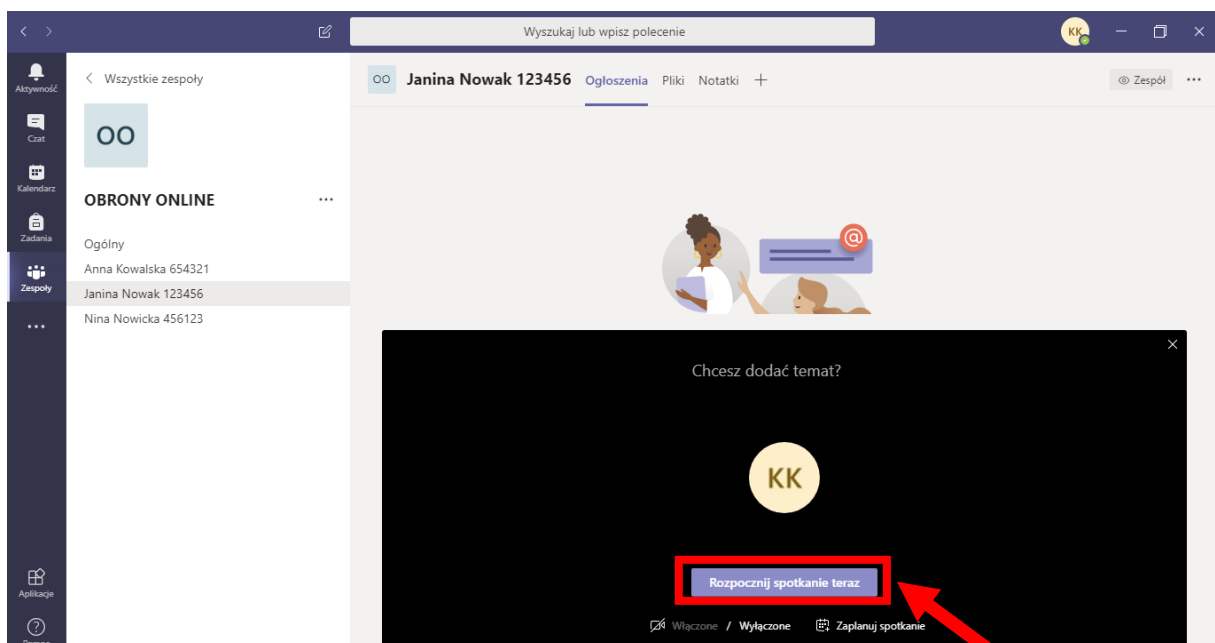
Wyszukaj lub wpisz polecenie

KK

Aktywność

Czat

Kalendarz

Zadania

Zespoły

...

Aplikacje

Pomoc

< Wszystkie zespoły

OO

OBRONY ONLINE ...

Ogólny

Anna Kowalska 654321

Janina Nowak 123456

Nina Nowicka 456123

OO Janina Nowak 123456 Ogłoszenia Pliki Notatki +

Zespół ...

Chcesz dodać temat?

KK

Rozpocznij spotkanie teraz

Włączone / Wyłączone

Zaplanuj spotkanie